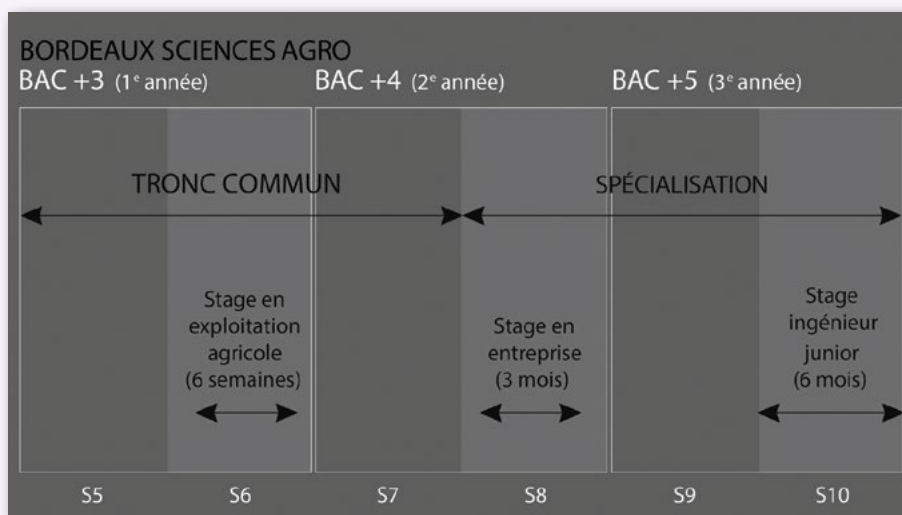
BORDEAUX SCIENCES AGRO

BAC +3 (1$^{e}$ année)

BAC +4 (2$^{e}$ année)

BAC +5 (3$^{e}$ année)

TRONC COMMUN

SPÉCIALISATION

Stage en exploitation agricole (6 semaines)

Stage en entreprise (3 mois)

Stage ingénieur junior (6 mois)

S5 S6 S7 S8 S9 S10